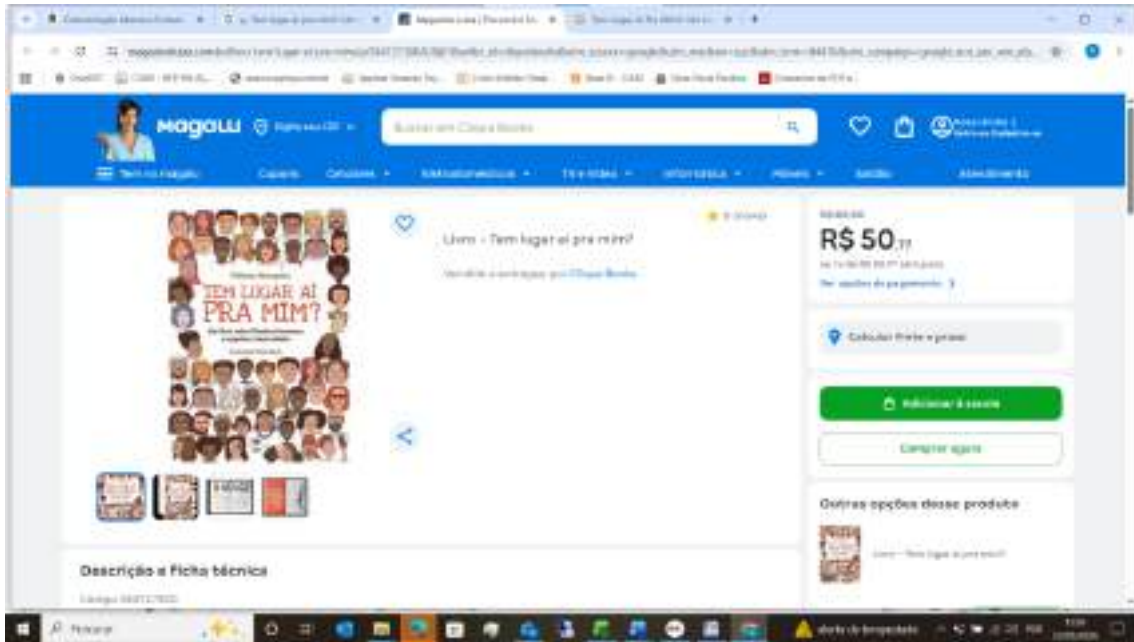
Magalu

Livro - Tem lugar aí pra mim?

TEM LUGAR AÍ PRA MIM?

R$ 50,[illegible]

Ver opções de pagamento

Calcular frete e prazo

Adicionar à sacola

Comprar agora

Outras opções desse produto

Livro - Tem lugar aí pra mim?

Descrição e Ficha técnica

Pesquisar